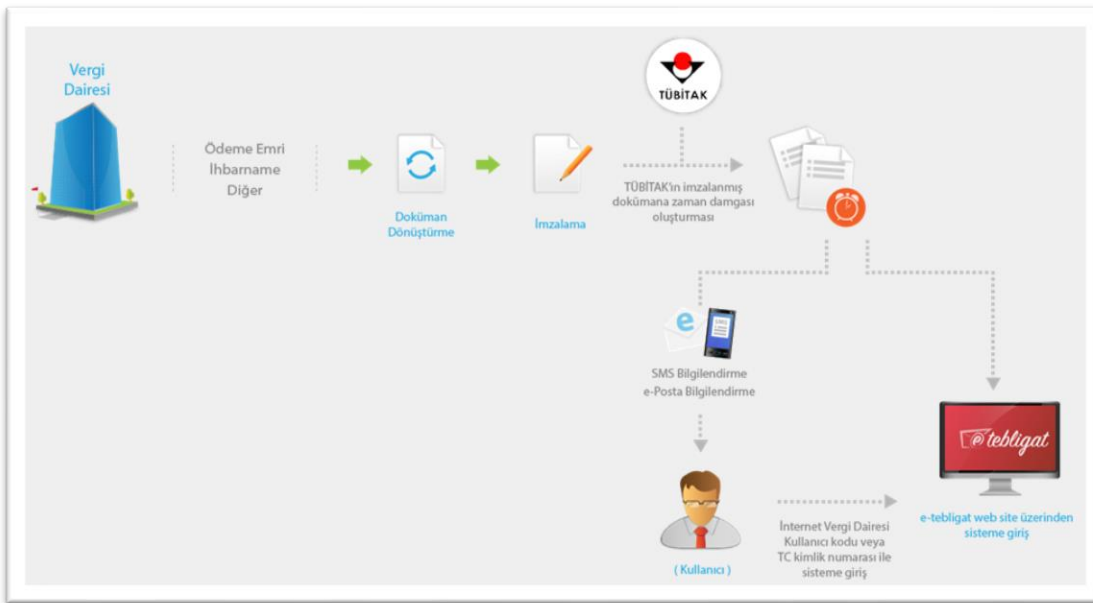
Vergi Dairesi

Ödeme Emri
İhbarname
Diğer

Doküman Dönüştürme

İmzalama

TÜBİTAK

TÜBİTAK'ın imzalanmış dokümana zaman damgası oluşturması

e

SMS

SMS Bilgilendirme
e-Posta Bilgilendirme

( Kullanıcı )

İnternet Vergi Dairesi Kullanıcı kodu veya TC kimlik numarası ile sisteme giriş

e-tebligat

e-tebligat web site üzerinden sisteme giriş